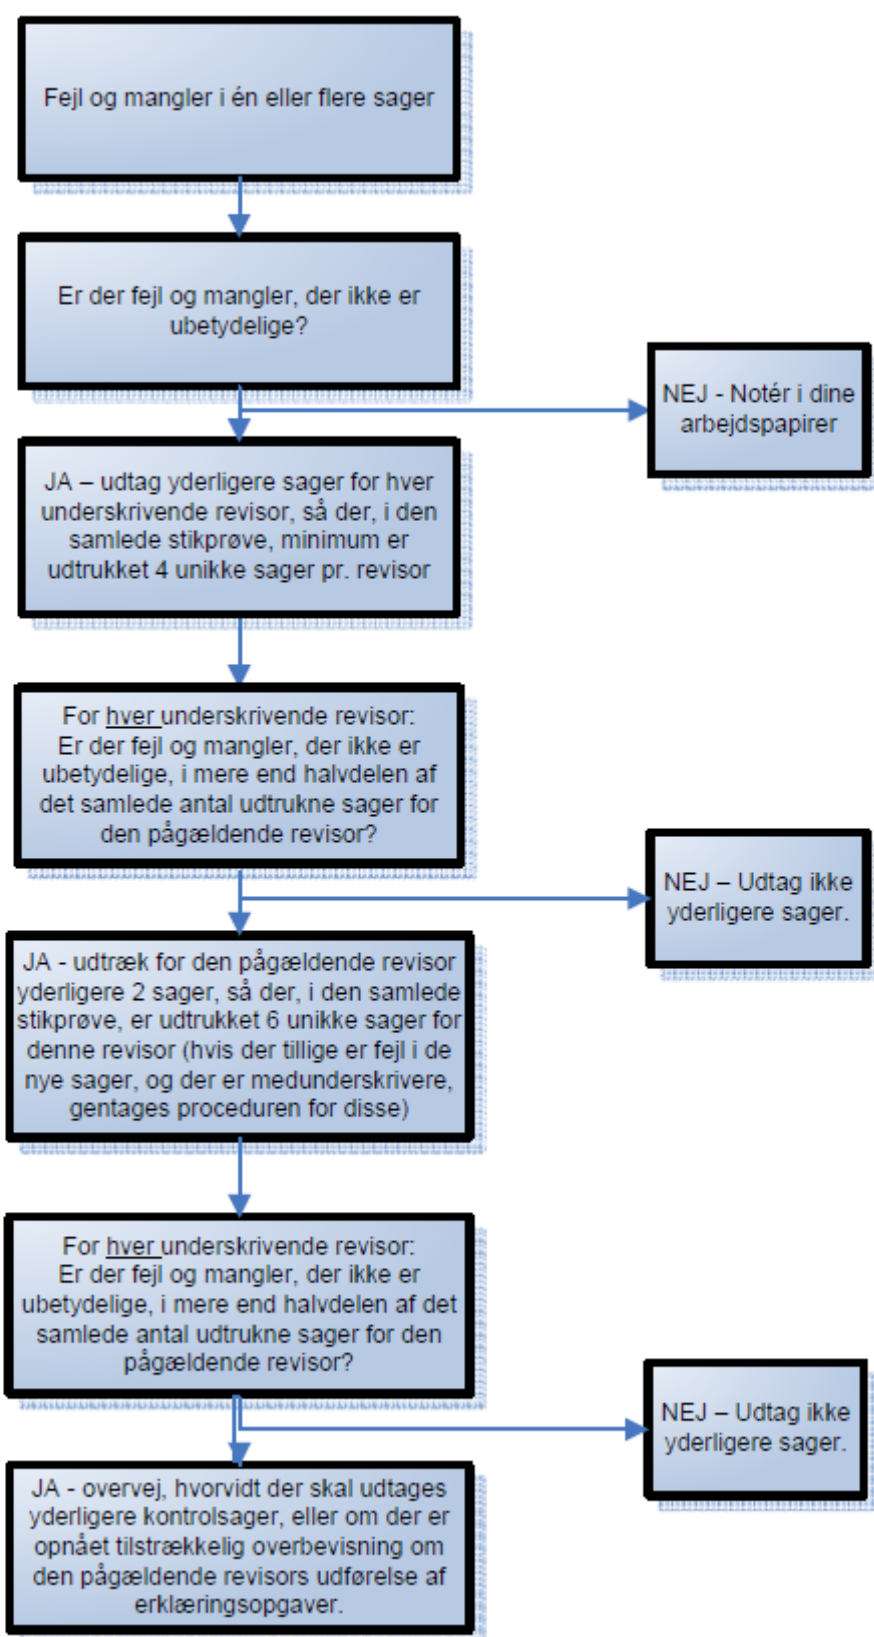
Fejl og mangler i én eller flere sager

Er der fejl og mangler, der ikke er ubetydelige?

NEJ - Notér i dine arbejdspapirer

JA – udtag yderligere sager for hver underskrivende revisor, så der, i den samlede stikprøve, minimum er udtrukket 4 unikke sager pr. revisor

For hver underskrivende revisor: Er der fejl og mangler, der ikke er ubetydelige, i mere end halvdelen af det samlede antal udtrukne sager for den pågældende revisor?

NEJ – Udtag ikke yderligere sager.

JA - udtræk for den pågældende revisor yderligere 2 sager, så der, i den samlede stikprøve, er udtrukket 6 unikke sager for denne revisor (hvis der tillige er fejl i de nye sager, og der er medunderskrivere, gentages proceduren for disse)

For hver underskrivende revisor: Er der fejl og mangler, der ikke er ubetydelige, i mere end halvdelen af det samlede antal udtrukne sager for den pågældende revisor?

NEJ – Udtag ikke yderligere sager.

JA - overvej, hvorvidt der skal udtages yderligere kontrolsager, eller om der er opnået tilstrækkelig overbevisning om den pågældende revisors udførelse af erklæringsopgaver.